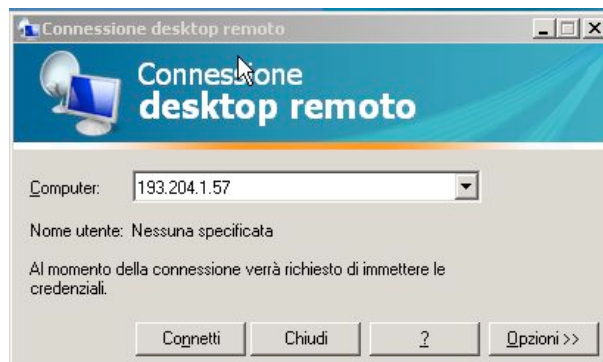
Connessione desktop remoto

Connessione
desktop remoto

Computer: 193.204.1.57

Nome utente: Nessuna specificata

Al momento della connessione verrà richiesto di immettere le credenziali.

Connetti
Chiudi
?
Opzioni >>